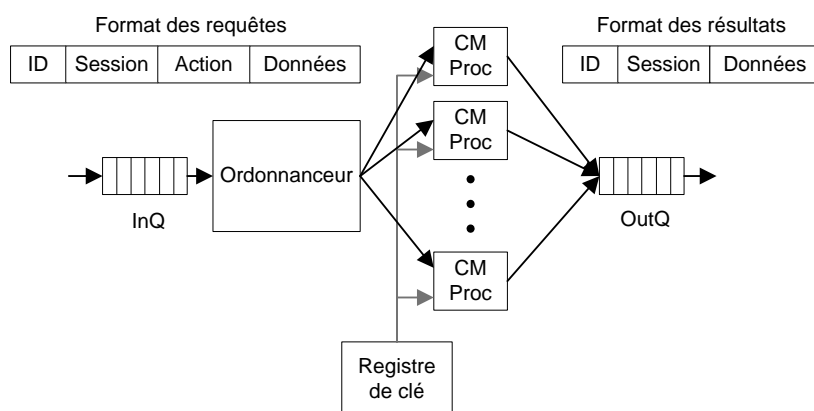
Format des requêtes

| ID | Session | Action | Données |
|---|---|---|---|

Format des résultats

| ID | Session | Données |
|---|---|---|

InQ

Ordonnanceur

CM Proc

CM Proc

CM Proc

OutQ

Registre de clé